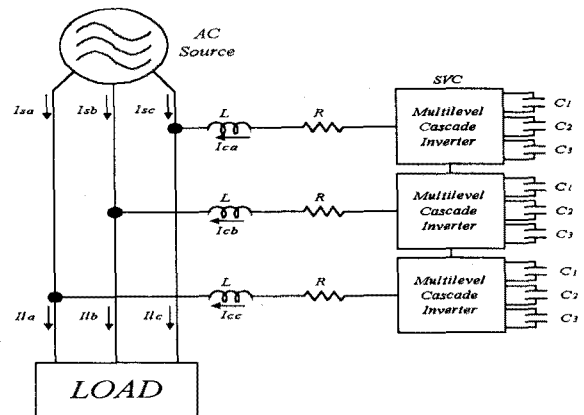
AC Source

Isa Isb Isc

L R
Ica

L R
Icb

L R
Icc

SVC

Multilevel Cascade Inverter
$C_1$ $C_2$ $C_3$

Multilevel Cascade Inverter
$C_1$ $C_2$ $C_3$

Multilevel Cascade Inverter
$C_1$ $C_2$ $C_3$

Ila Ilb Ilc

LOAD